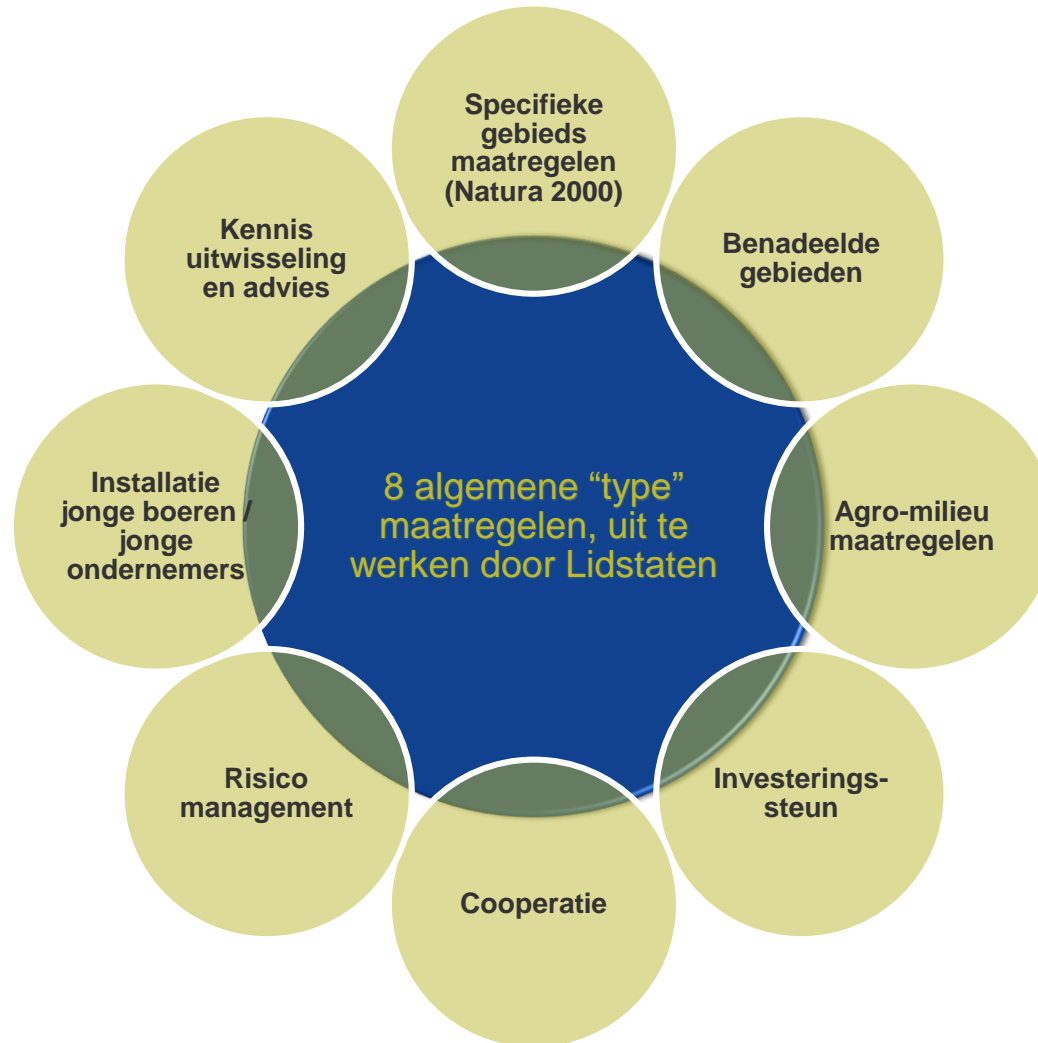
8 algemene “type” maatregelen, uit te werken door Lidstaten

Specifieke gebieds maatregelen (Natura 2000)

Benadeelde gebieden

Agro-milieu maatregelen

Investeringssteun

Cooperatie

Risico management

Installatie jonge boeren / jonge ondernemers

Kennis uitwisseling en advies